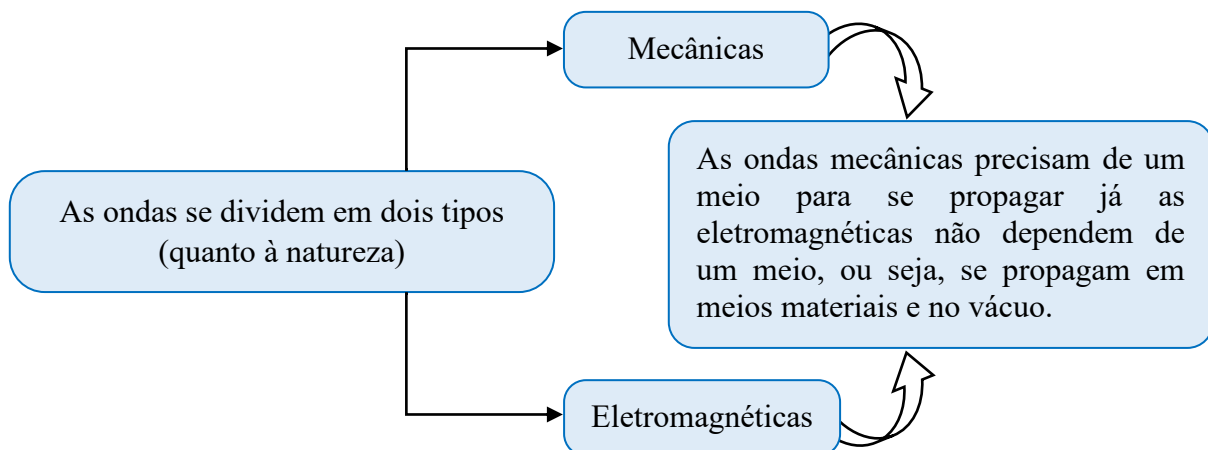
As ondas se dividem em dois tipos (quanto à natureza)

Mecânicas

Eletromagnéticas

As ondas mecânicas precisam de um meio para se propagar já as eletromagnéticas não dependem de um meio, ou seja, se propagam em meios materiais e no vácuo.